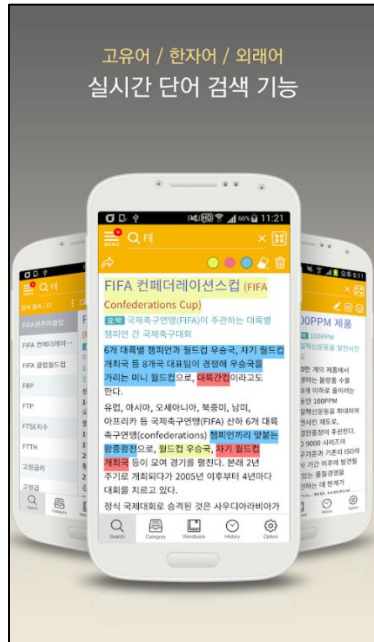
고유어 / 한자어 / 외래어
실시간 단어 검색 기능

66% 11:21

피

FIFA 컨페더레이션스컵 (FIFA Confederations Cup)

국제축구연맹(FIFA)이 주관하는 대륙별 챔피언 간 국제축구대회

6개 대륙별 챔피언과 월드컵 우승국, 차기 월드컵 개최국 등 8개국 대표팀이 경쟁해 우승국을 가리는 미니 월드컵으로, 대륙간컵이라고도 한다.

유럽, 아시아, 오세아니아, 북중미, 남미, 아프리카 등 국제축구연맹(FIFA) 산하 6개 대륙 축구연맹(confederations) 챔피언끼리 맞붙는 왕중왕전으로 월드컵 우승국, 차기 월드컵 개최국 등이 모여 경기를 펼친다. 본래 2년 주기로 개최되다가 2005년 이후부터 4년마다 대회를 치르고 있다.

정식 국제대회로 승격된 것은 사우디아라비아가

Search Category Wordbook History Option

FIFA컨페더레이션스컵
FIFA 클럽월드컵
FRP
FTP
FTSE지수
FTTH
고정금리
고정금

00PPM 제품

Q 피